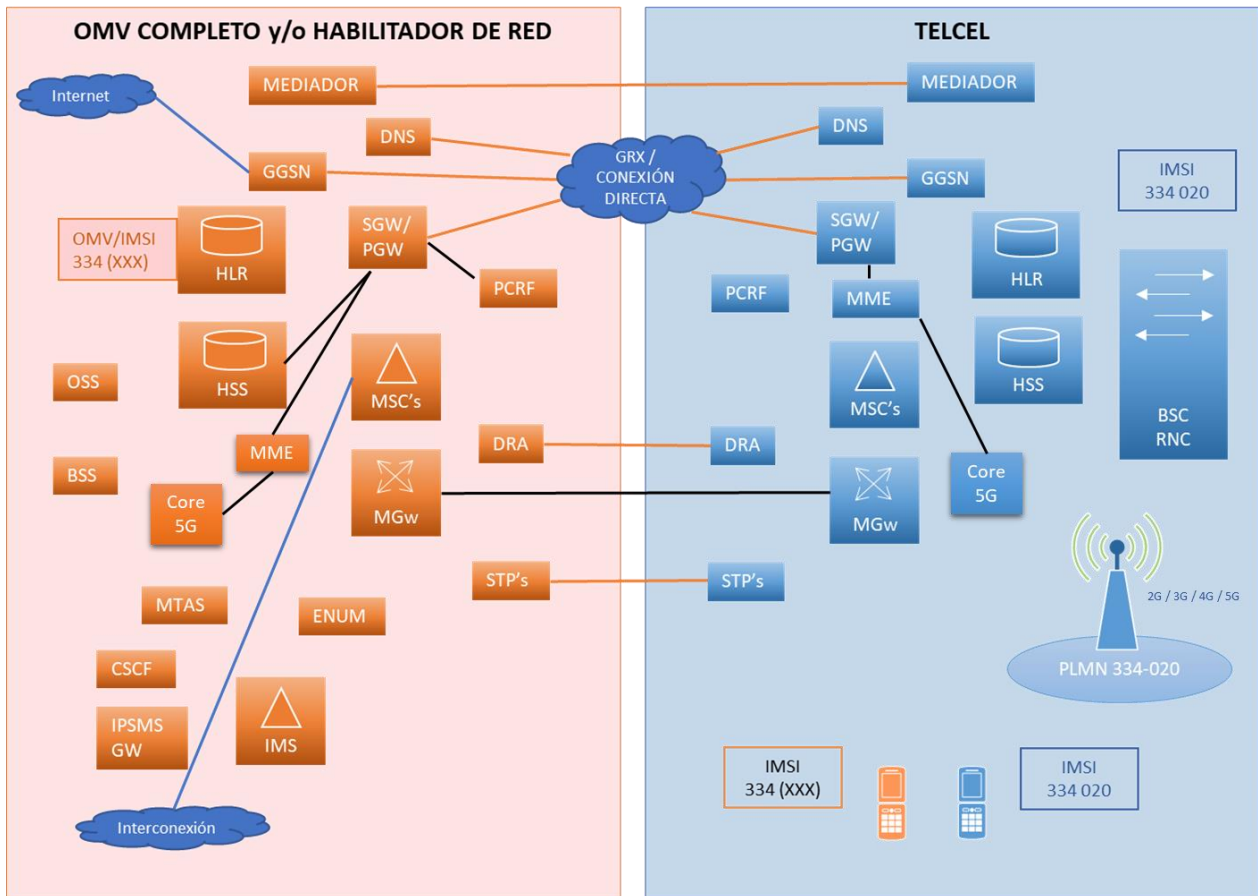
OMV COMPLETO y/o HABILITADOR DE RED

Internet

MEDIADOR

DNS

GGSN

OMV/IMSI 334 (XXX)

HLR

SGW/ PGW

PCRF

HSS

OSS

MSC's

BSS

MME

Core 5G

DRA

MGw

STP's

MTAS

ENUM

CSCF

IPSMS GW

IMS

Interconexión

GRX / CONEXIÓN DIRECTA

TELCEL

MEDIADOR

DNS

GGSN

IMSI 334 020

SGW/ PGW

HLR

PCRF

MME

HSS

MSC's

BSC RNC

DRA

Core 5G

MGw

STP's

2G / 3G / 4G / 5G

PLMN 334-020

IMSI 334 (XXX)

IMSI 334 020